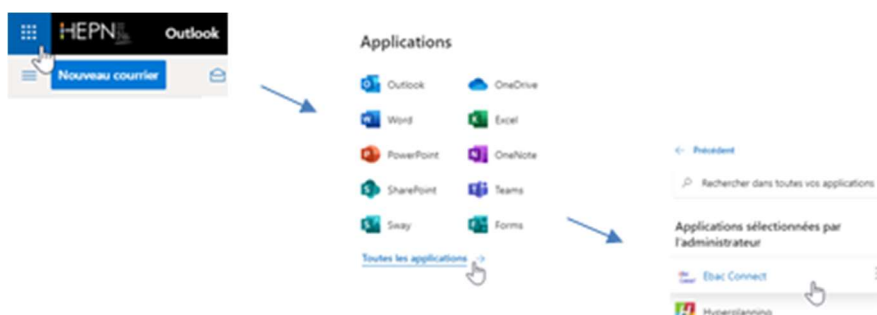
HEPN Outlook

Nouveau courrier

Applications

Outlook
OneDrive
Word
Excel
PowerPoint
OneNote
SharePoint
Teams
Sway
Forms

Toutes les applications →

← Précédent

Rechercher dans toutes vos applications

Applications sélectionnées par l'administrateur

Ebac Connect

Hyperplanning